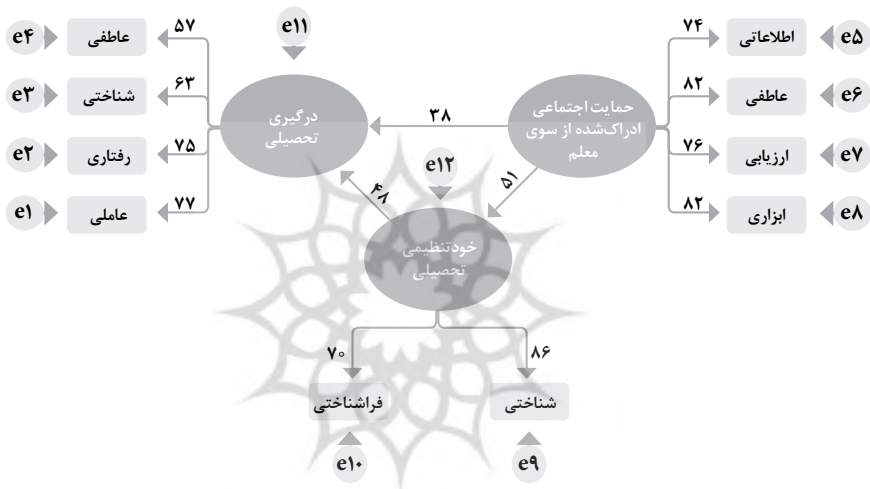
e۴ عاطفی ۵۷
e۳ شناختی ۶۳
e۲ رفتاری ۷۵
e۱ عاملی ۷۷

e۱۱
درگیری تحصیلی

۳۸

حمایت اجتماعی ادراک‌شده از سوی معلم

۷۴ اطلاعاتی e۵
۸۲ عاطفی e۶
۷۶ ارزیابی e۷
۸۲ ابزاری e۸

e۱۲
۴۸
۵۱

خودتنظیمی تحصیلی

۷۰
۸۶

فراشناختی
شناختی

e۱۰
e۹